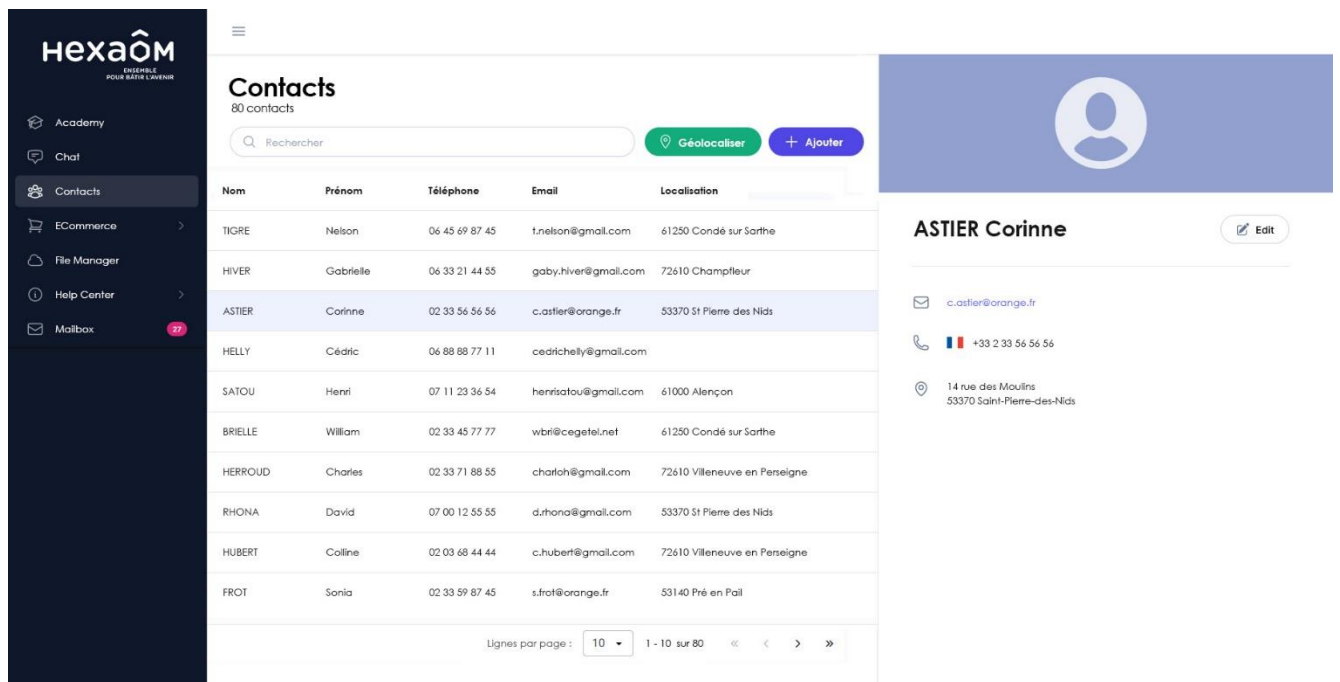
HEXAÔM
ENSEMBLE POUR BÂTIR L'AVENIR

Academy
Chat
Contacts
ECommerce
File Manager
Help Center
Mailbox 27

Contacts
80 contacts

Rechercher

Géolocaliser
+ Ajouter

| Nom | Prénom | Téléphone | Email | Localisation |
|---|---|---|---|---|
| TIGRE | Nelson | 06 45 69 87 45 | t.nelson@gmail.com | 61250 Condé sur Sarthe |
| HIVER | Gabrielle | 06 33 21 44 55 | gaby.hiver@gmail.com | 72610 Champfleur |
| ASTIER | Corinne | 02 33 56 56 56 | c.astier@orange.fr | 53370 St Pierre des Nids |
| HELLY | Cédric | 06 88 88 77 11 | cedrichelly@gmail.com | |
| SATOU | Henri | 07 11 23 36 54 | henrisatou@gmail.com | 61000 Alençon |
| BRIELLE | William | 02 33 45 77 77 | wbri@cegetel.net | 61250 Condé sur Sarthe |
| HERROUD | Charles | 02 33 71 88 55 | charloh@gmail.com | 72610 Villeneuve en Perseigne |
| RHONA | David | 07 00 12 55 55 | d.rhona@gmail.com | 53370 St Pierre des Nids |
| HUBERT | Colline | 02 03 68 44 44 | c.hubert@gmail.com | 72610 Villeneuve en Perseigne |
| FROT | Sonia | 02 33 59 87 45 | s.frot@orange.fr | 53140 Pré en Pail |

Lignes par page : 10 1 - 10 sur 80 « ‹ › »

ASTIER Corinne
Edit

c.astier@orange.fr

+33 2 33 56 56 56

14 rue des Moulins
53370 Saint-Pierre-des-Nids